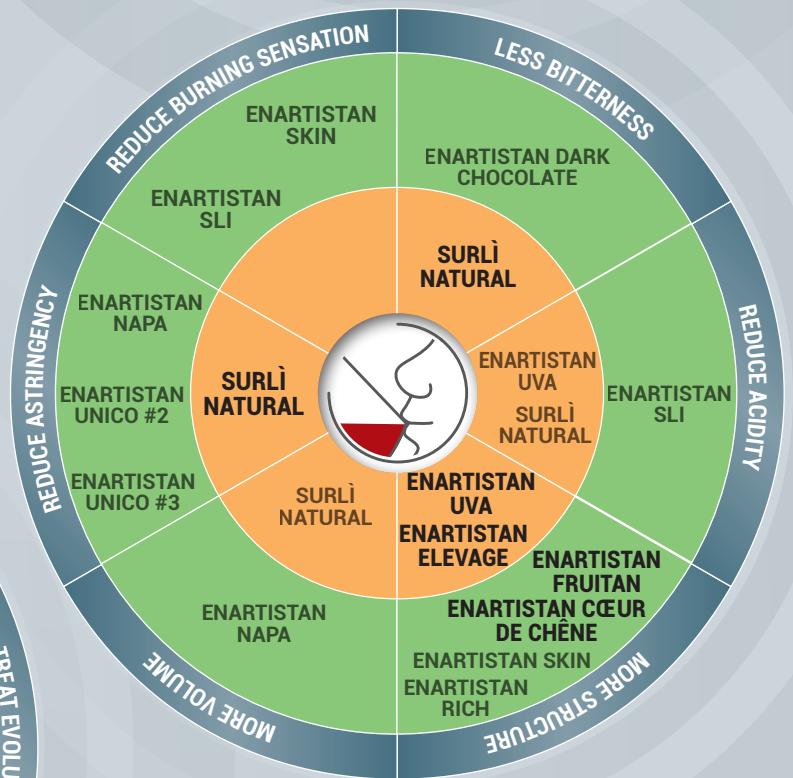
REDUCE BURNING SENSATION

ENARTISTAN SKIN

ENARTISTAN SLI

LESS BITTERNESS

ENARTISTAN DARK CHOCOLATE

SURLÌ NATURAL

REDUCE ACIDITY

ENARTISTAN UVA

SURLÌ NATURAL

ENARTISTAN SLI

REDUCE ASTRINGENCY

ENARTISTAN NAPA

ENARTISTAN UNICO #2

ENARTISTAN UNICO #3

SURLÌ NATURAL

SURLÌ NATURAL

ENARTISTAN UVA

ENARTISTAN ELEVAGE

ENARTISTAN FRUITAN

ENARTISTAN CŒUR DE CHÊNE

ENARTISTAN SKIN

ENARTISTAN RICH

MORE STRUCTURE

ENARTISTAN NAPA

MORE VOLUME

TREAT EVOLU